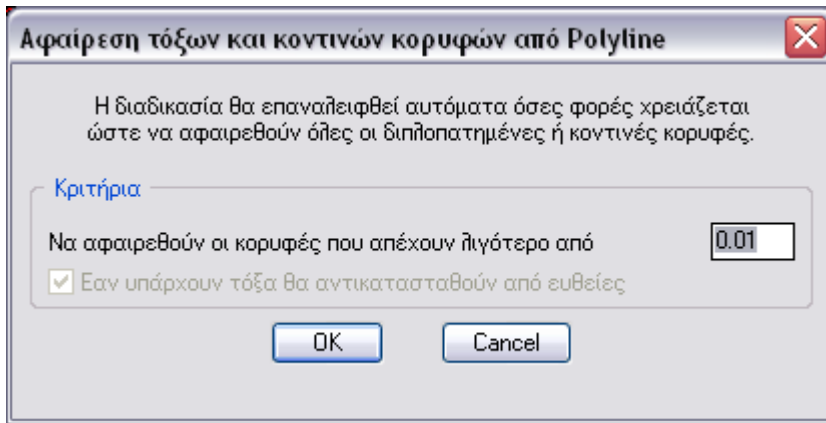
Αφαίρεση τόξων και κοντινών κορυφών από Polyline

Η διαδικασία θα επαναλειφθεί αυτόματα όσες φορές χρειάζεται ώστε να αφαιρεθούν όλες οι διπλοπατημένες ή κοντινές κορυφές.

Κριτήρια

Να αφαιρεθούν οι κορυφές που απέχουν λιγότερο από 0.01

Εαν υπάρχουν τόξα θα αντικατασταθούν από ευθείες

OK Cancel